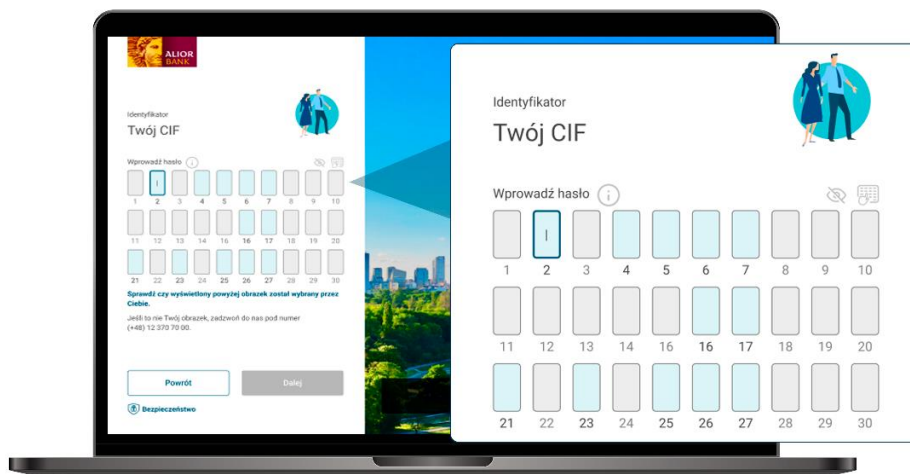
ALIOR BANK

Identyfikator
Twój CIF

Wprowadź hasło

1 2 3 4 5 6 7 8 9 10
11 12 13 14 15 16 17 18 19 20
21 22 23 24 25 26 27 28 29 30

Sprawdź czy wyświetlony powyżej obrazek został wybrany przez Ciebie.

Jeśli to nie Twój obrazek, zadzwoń do nas pod numer (+48) 12 370 70 00.

Powrót
Dalej

Bezpieczeństwo

Identyfikator
Twój CIF

Wprowadź hasło

1 2 3 4 5 6 7 8 9 10
11 12 13 14 15 16 17 18 19 20
21 22 23 24 25 26 27 28 29 30